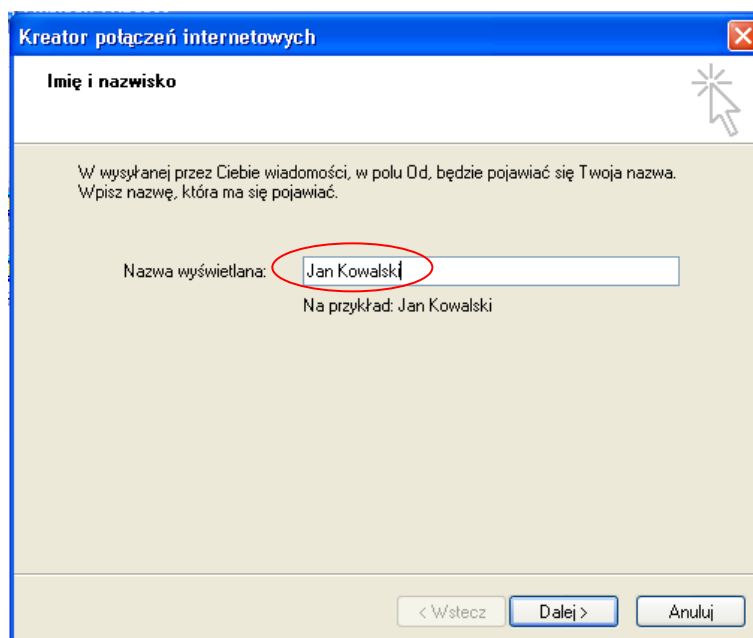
Kreator połączeń internetowych

Imię i nazwisko

W wysyłanej przez Ciebie wiadomości, w polu Od, będzie pojawiać się Twoja nazwa. Wpisz nazwę, która ma się pojawiać.

Nazwa wyświetlana: Jan Kowalski

Na przykład: Jan Kowalski

< Wstecz

Dalej >

Anuluj